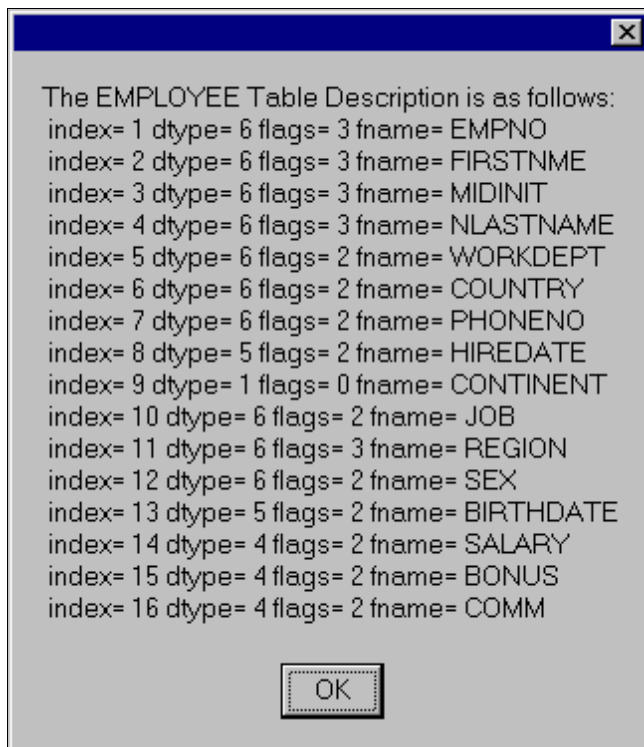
The EMPLOYEE Table Description is as follows:
index= 1 dtype= 6 flags= 3 fname= EMPNO
index= 2 dtype= 6 flags= 3 fname= FIRSTNME
index= 3 dtype= 6 flags= 3 fname= MIDINIT
index= 4 dtype= 6 flags= 3 fname= NLASTNAME
index= 5 dtype= 6 flags= 2 fname= WORKDEPT
index= 6 dtype= 6 flags= 2 fname= COUNTRY
index= 7 dtype= 6 flags= 2 fname= PHONENO
index= 8 dtype= 5 flags= 2 fname= HIREDATE
index= 9 dtype= 1 flags= 0 fname= CONTINENT
index= 10 dtype= 6 flags= 2 fname= JOB
index= 11 dtype= 6 flags= 3 fname= REGION
index= 12 dtype= 6 flags= 2 fname= SEX
index= 13 dtype= 5 flags= 2 fname= BIRTHDATE
index= 14 dtype= 4 flags= 2 fname= SALARY
index= 15 dtype= 4 flags= 2 fname= BONUS
index= 16 dtype= 4 flags= 2 fname= COMM

OK